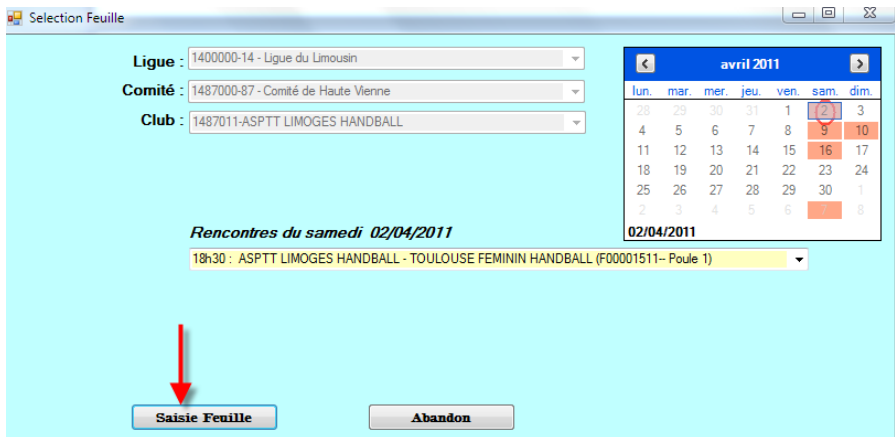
Selection Feuille

Ligue : 1400000-14 - Ligue du Limousin

Comité : 1487000-87 - Comité de Haute Vienne

Club : 1487011-ASPTT LIMOGES HANDBALL

avril 2011

| lun. | mar. | mer. | jeu. | ven. | sam. | dim. |
|---|---|---|---|---|---|---|
| 28 | 29 | 30 | 31 | 1 | 2 | 3 |
| 4 | 5 | 6 | 7 | 8 | 9 | 10 |
| 11 | 12 | 13 | 14 | 15 | 16 | 17 |
| 18 | 19 | 20 | 21 | 22 | 23 | 24 |
| 25 | 26 | 27 | 28 | 29 | 30 | 1 |
| 2 | 3 | 4 | 5 | 6 | 7 | 8 |

02/04/2011

Rencontres du samedi 02/04/2011

18h30 : ASPTT LIMOGES HANDBALL - TOULOUSE FEMININ HANDBALL (F00001511-- Poule 1)

Saisie Feuille

Abandon